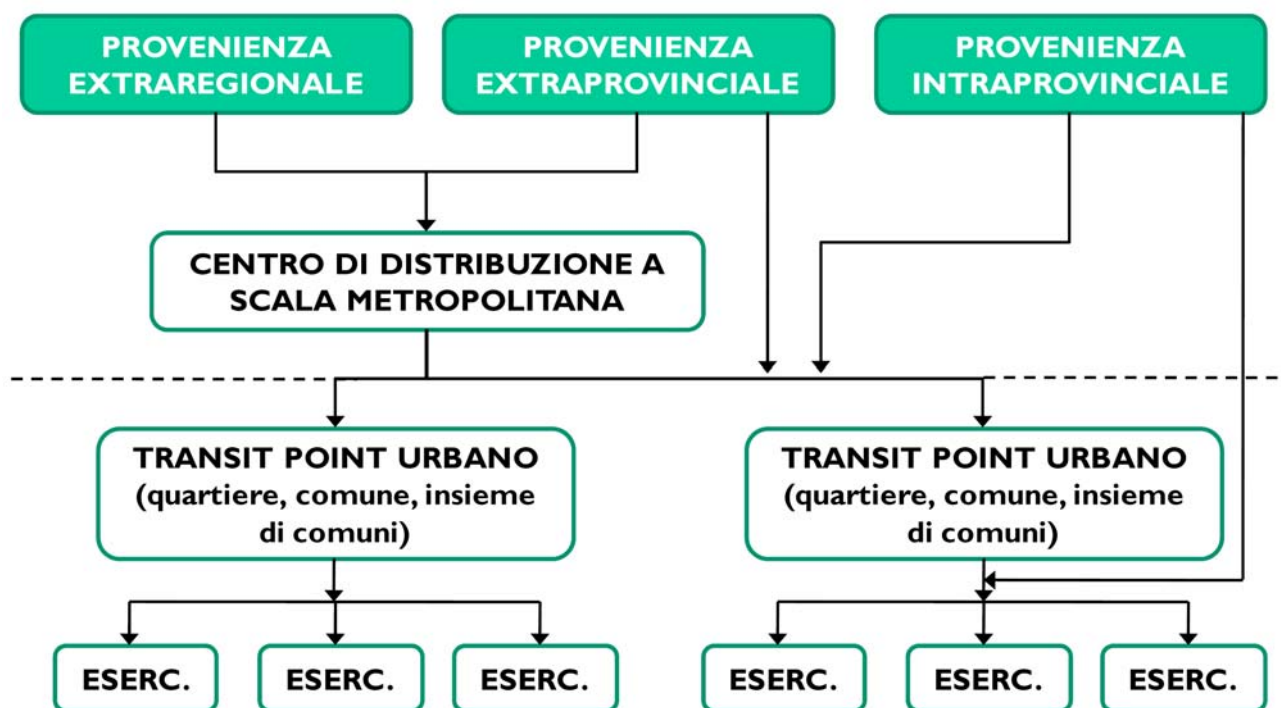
PROVENIENZA EXTRAREGIONALE

PROVENIENZA EXTRAPROVINCIALE

PROVENIENZA INTRAPROVINCIALE

CENTRO DI DISTRIBUZIONE A SCALA METROPOLITANA

TRANSIT POINT URBANO (quartiere, comune, insieme di comuni)

TRANSIT POINT URBANO (quartiere, comune, insieme di comuni)

ESERC.

ESERC.

ESERC.

ESERC.

ESERC.

ESERC.